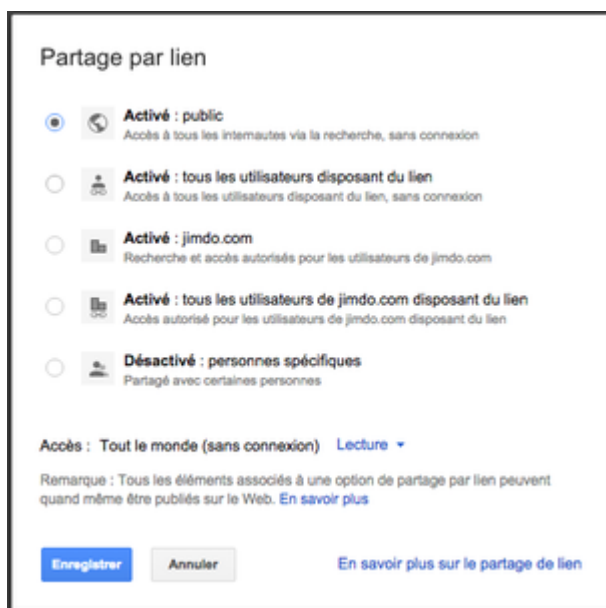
Partage par lien

**Activé** : public
Accès à tous les internautes via la recherche, sans connexion

**Activé** : tous les utilisateurs disposant du lien
Accès à tous les utilisateurs disposant du lien, sans connexion

**Activé** : jimdo.com
Recherche et accès autorisés pour les utilisateurs de jimdo.com

**Activé** : tous les utilisateurs de jimdo.com disposant du lien
Accès autorisé pour les utilisateurs de jimdo.com disposant du lien

**Désactivé** : personnes spécifiques
Partagé avec certaines personnes

Accès : Tout le monde (sans connexion) Lecture

Remarque : Tous les éléments associés à une option de partage par lien peuvent quand même être publiés sur le Web. En savoir plus

Enregistrer Annuler En savoir plus sur le partage de lien